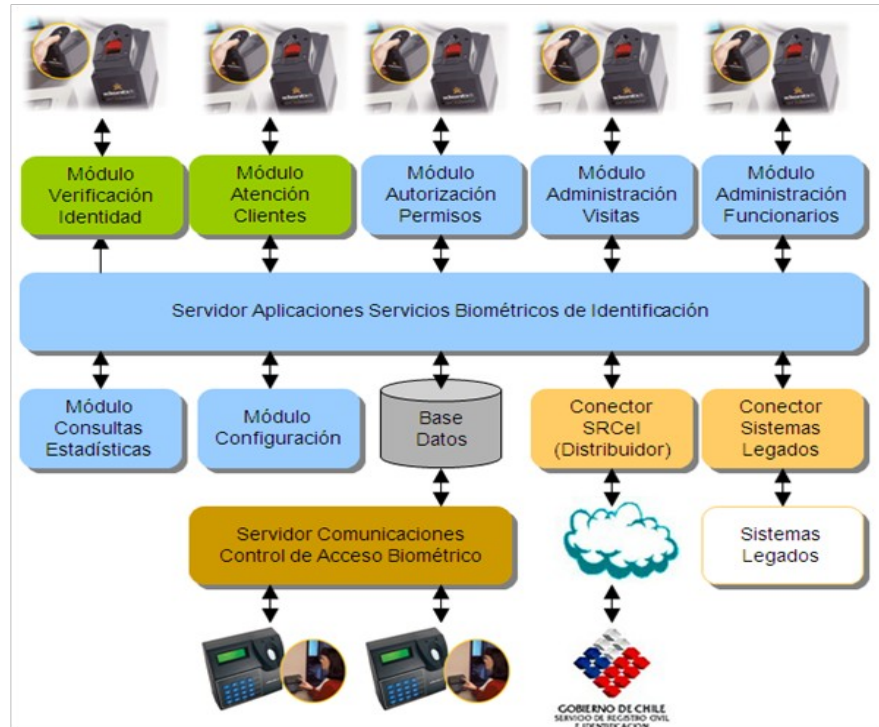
Módulo Verificación Identidad

Módulo Atención Clientes

Módulo Autorización Permisos

Módulo Administración Visitas

Módulo Administración Funcionarios

Servidor Aplicaciones Servicios Biométricos de Identificación

Módulo Consultas Estadísticas

Módulo Configuración

Base Datos

Conector SRCeI (Distribuidor)

Conector Sistemas Legados

Servidor Comunicaciones Control de Acceso Biométrico

Sistemas Legados

GOBIERNO DE CHILE
SERVICIO DE REGISTRO CIVIL E IDENTIFICACION